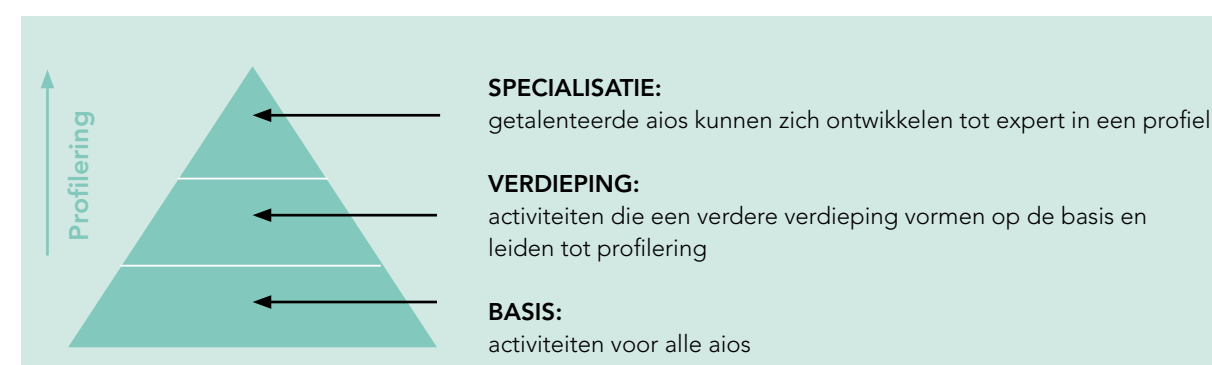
Profilering

SPECIALISATIE:
getalenteerde aios kunnen zich ontwikkelen tot expert in een profiel

VERDIEPING:
activiteiten die een verdere verdieping vormen op de basis en leiden tot profilering

BASIS:
activiteiten voor alle aios